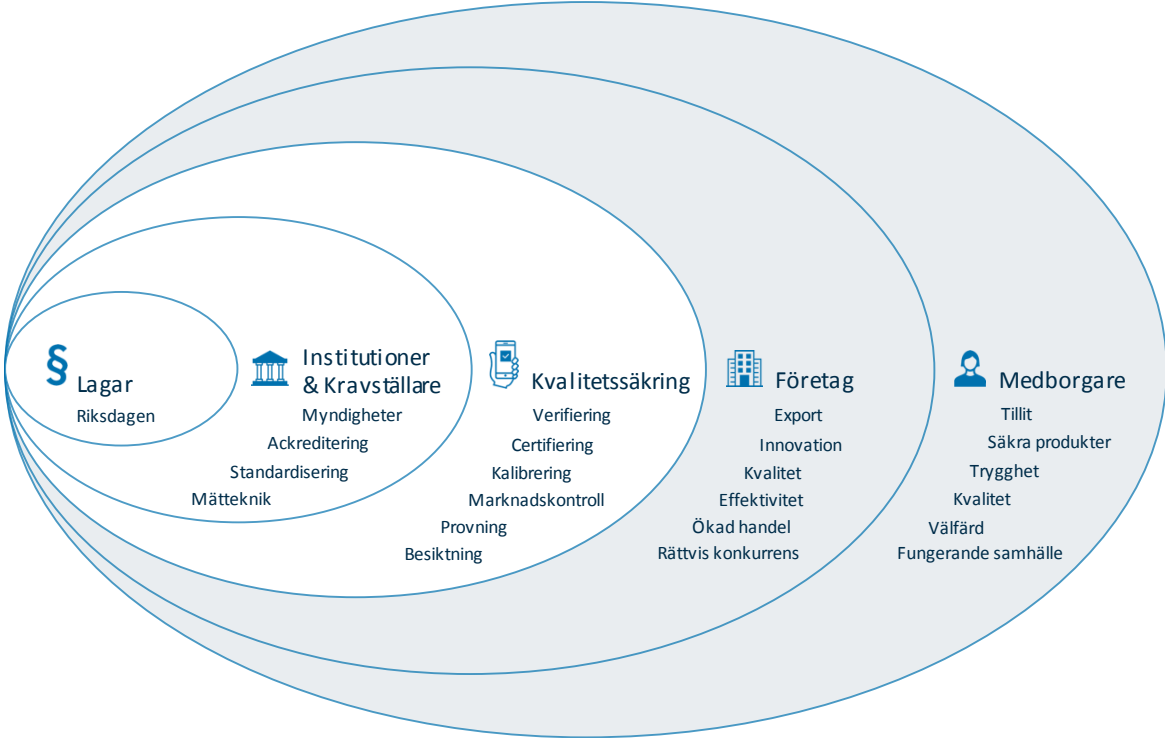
§ Lagar
Riksdagen

Institutioner & Kravställare
Myndigheter
Ackreditering
Standardisering
Mätteknik

Kvalitetssäkring
Verifiering
Certifiering
Kalibrering
Marknadskontroll
Provning
Besiktning

Företag
Export
Innovation
Kvalitet
Effektivitet
Ökad handel
Rättvis konkurrens

Medborgare
Tillit
Säkra produkter
Trygghet
Kvalitet
Välfärd
Fungerande samhälle